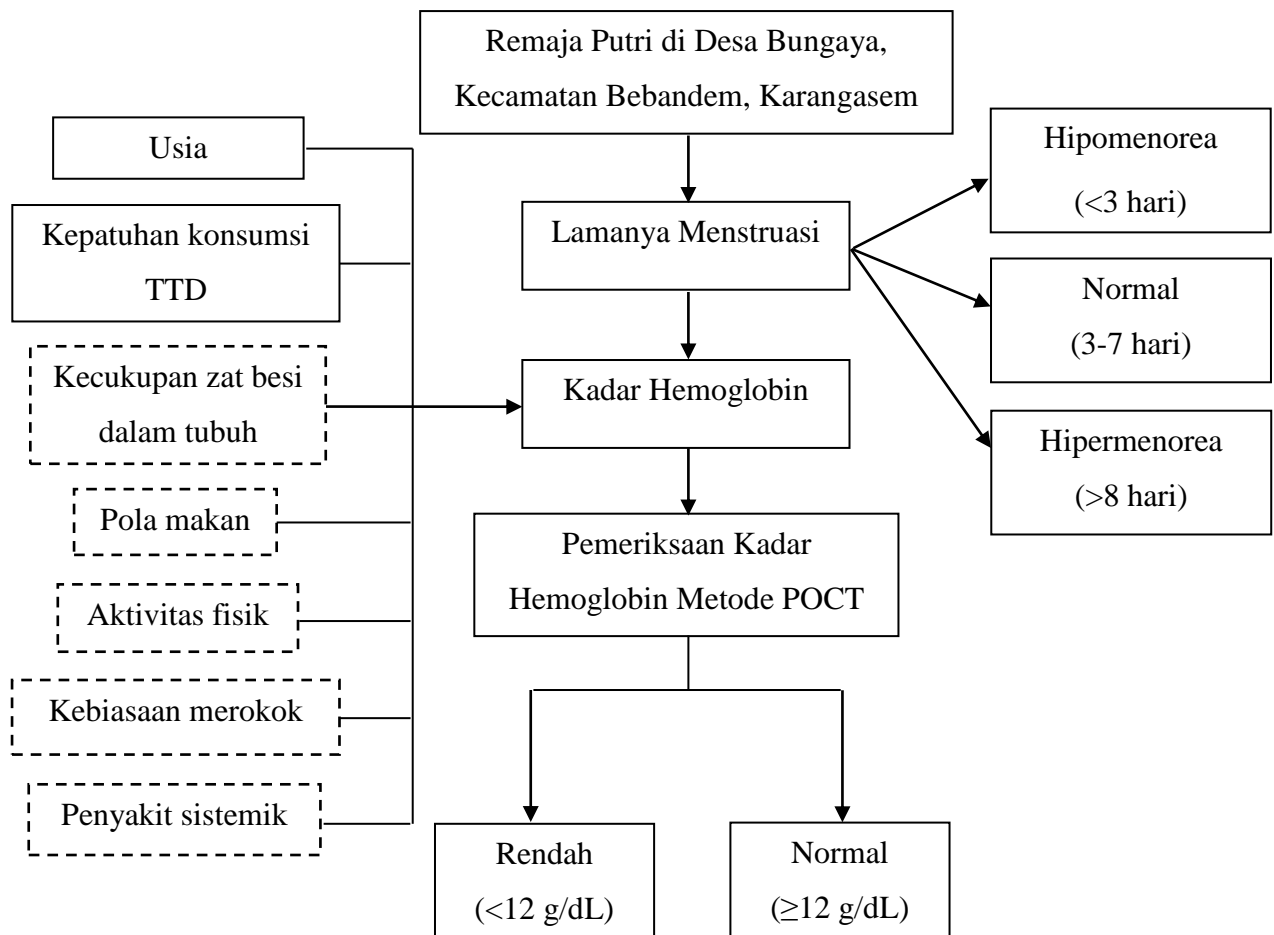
Remaja Putri di Desa Bungaya, Kecamatan Bebandem, Karangasem

Usia

Kepatuhan konsumsi TTD

Kecukupan zat besi dalam tubuh

Pola makan

Aktivitas fisik

Kebiasaan merokok

Penyakit sistemik

Lamanya Menstruasi

Kadar Hemoglobin

Pemeriksaan Kadar Hemoglobin Metode POCT

Rendah ($<$12 g/dL)

Normal ($\geq$12 g/dL)

Hipomenorea ($<$3 hari)

Normal (3-7 hari)

Hipermenorea ($>$8 hari)